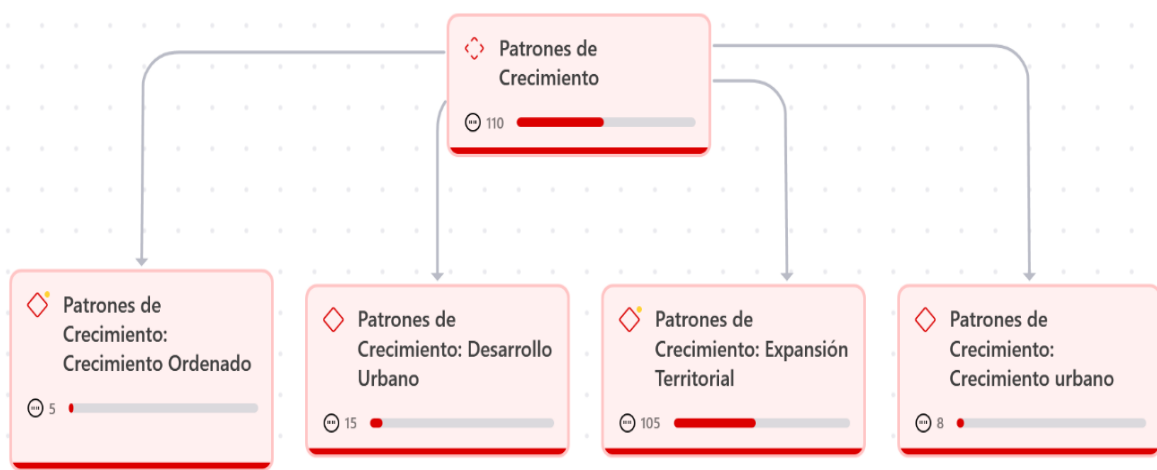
Patrones de Crecimiento

110

Patrones de Crecimiento: Crecimiento Ordenado

5

Patrones de Crecimiento: Desarrollo Urbano

15

Patrones de Crecimiento: Expansión Territorial

105

Patrones de Crecimiento: Crecimiento urbano

8